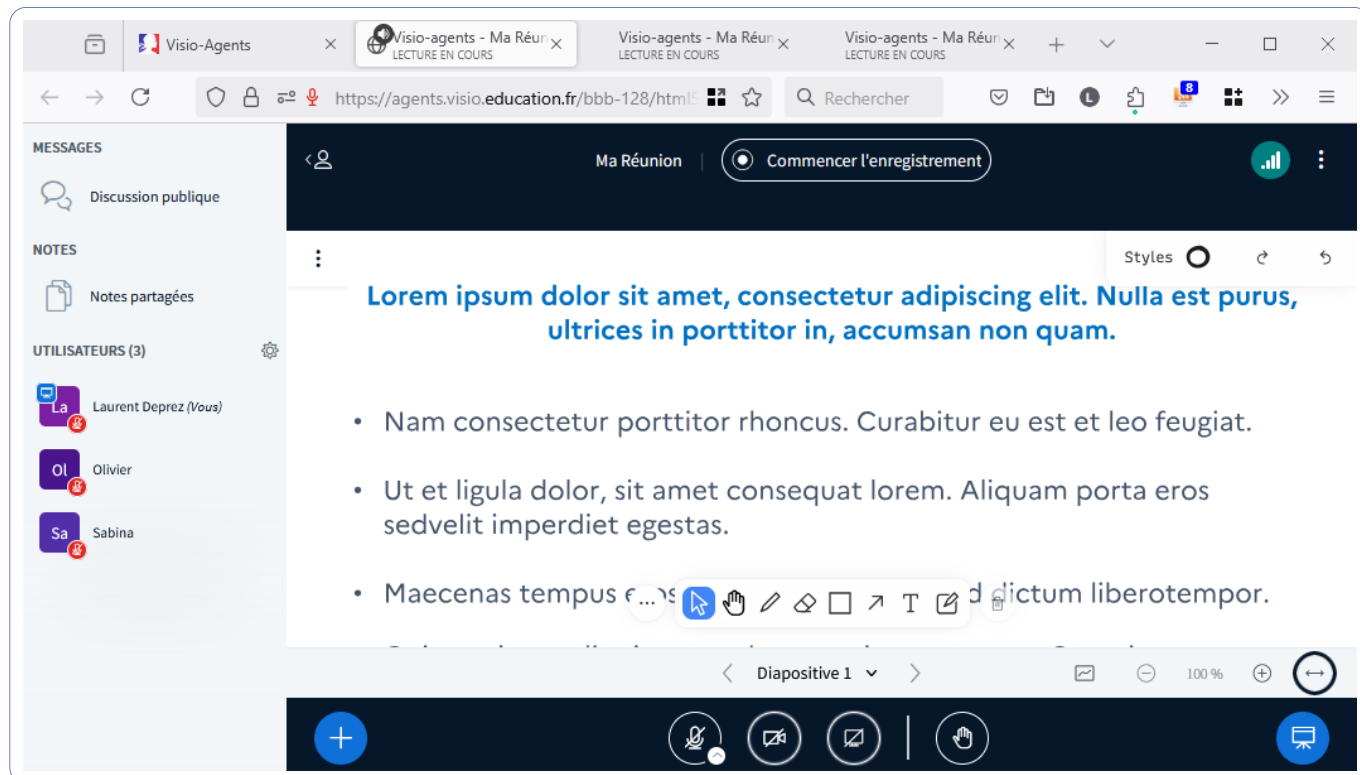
Visio-Agents
Visio-agents - Ma Réun
LECTURE EN COURS
Visio-agents - Ma Réun
LECTURE EN COURS
Visio-agents - Ma Réun
LECTURE EN COURS

https://agents.visio.education.fr/bbb-128/html5
Rechercher
8

MESSAGES
Discussion publique
NOTES
Notes partagées
UTILISATEURS (3)
La Laurent Deprez (Vous)
Ol Olivier
Sa Sabina

Ma Réunion
Commencer l'enregistrement

Styles

Lorem ipsum dolor sit amet, consectetur adipiscing elit. Nulla est purus, ultrices in porttitor in, accumsan non quam.

• Nam consectetur porttitor rhoncus. Curabitur eu est et leo feugiat.

• Ut et ligula dolor, sit amet consequat lorem. Aliquam porta eros sedvelit imperdiet egestas.

• Maecenas tempus e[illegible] d dictum liberotempor.

...

Diapositive 1
100 %